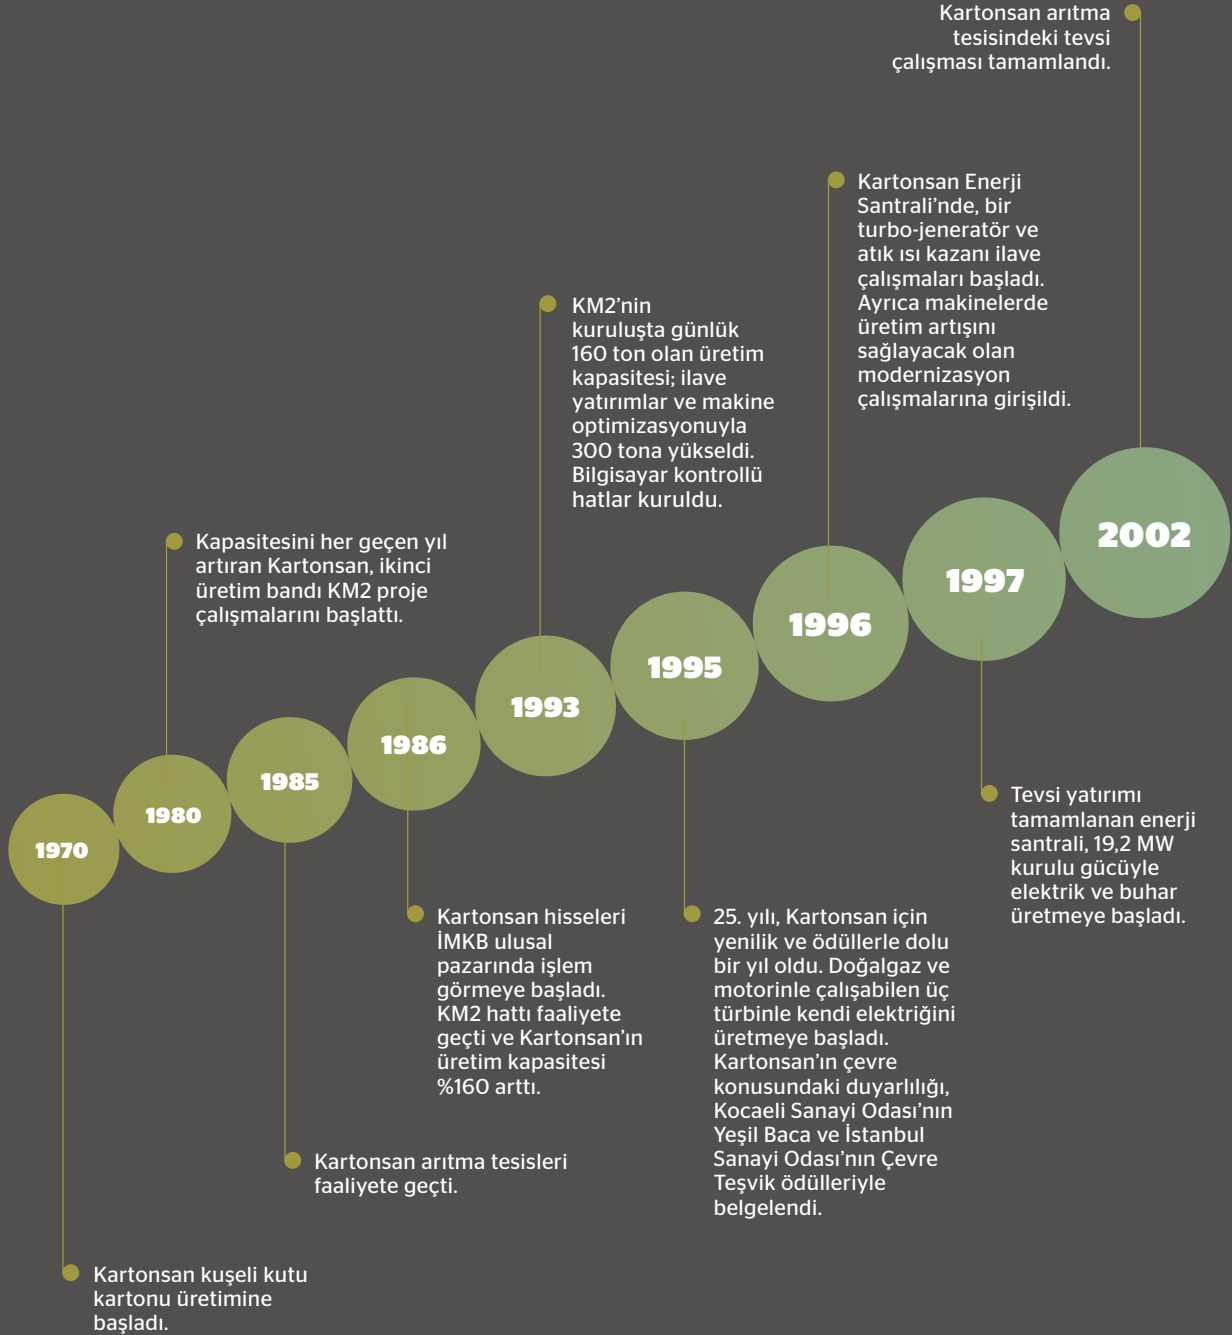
Kartonsan arıtma tesisindeki tevsi çalışması tamamlandı.

Kartonsan Enerji Santrali'nde, bir turbo-jeneratör ve atık ısı kazanı ilave çalışmaları başladı. Ayrıca makinelerde üretim artışını sağlayacak olan modernizasyon çalışmalarına girişildi.

KM2'nin kuruluşta günlük 160 ton olan üretim kapasitesi; ilave yatırımlar ve makine optimizasyonuyla 300 tona yükseldi. Bilgisayar kontrollü hatlar kuruldu.

Kapasitesini her geçen yıl artıran Kartonsan, ikinci üretim bandı KM2 proje çalışmalarını başlattı.

2002

1997

1996

1995

1993

1986

1985

1980

1970

Tevsi yatırımı tamamlanan enerji santrali, 19,2 MW kurulu gücüyle elektrik ve buhar üretmeye başladı.

Kartonsan hisseleri İMKB ulusal pazarında işlem görmeye başladı. KM2 hattı faaliyete geçti ve Kartonsan'ın üretim kapasitesi %160 arttı.

25. yılı, Kartonsan için yenilik ve ödüllerle dolu bir yıl oldu. Doğalgaz ve motorinle çalışabilen üç türbinle kendi elektriğini üretmeye başladı. Kartonsan'ın çevre konusundaki duyarlılığı, Kocaeli Sanayi Odası'nın Yeşil Baca ve İstanbul Sanayi Odası'nın Çevre Teşvik ödülleriyle belgelendi.

Kartonsan arıtma tesisleri faaliyete geçti.

Kartonsan kuşeli kutu kartonu üretimine başladı.